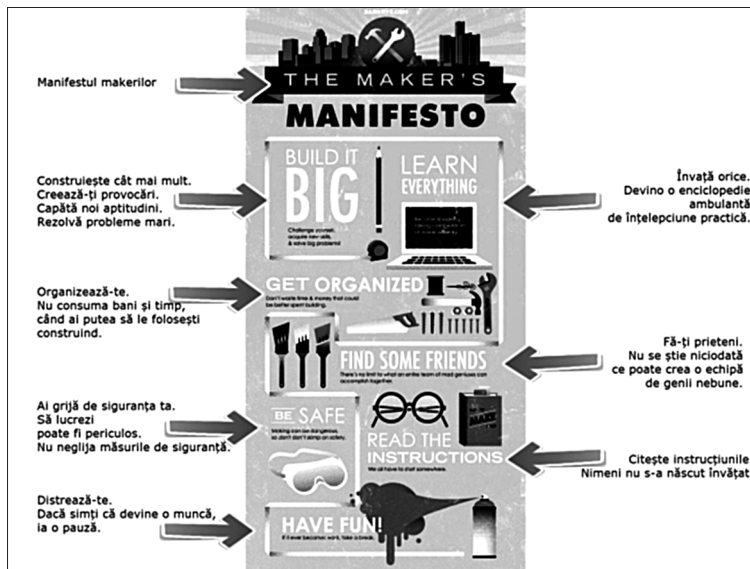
THE MAKER'S
MANIFESTO

Manifestul makerilor

BUILD IT BIG
Challenge yourself, acquire new skills, & solve big problems!

LEARN EVERYTHING

Construiește cât mai mult.
Creează-ți provocări.
Capătă noi aptitudini.
Rezolvă probleme mari.

Învață orice.
Devino o enciclopedie ambulantă de înțelepciune practică.

GET ORGANIZED
Don't waste time & money that could be better spent building.

Organizează-te.
Nu consuma bani și timp, când ai putea să le folosești construind.

FIND SOME FRIENDS
There's no limit to what an entire team of mad geniuses can accomplish together.

Fă-ți prieteni.
Nu se știe niciodată ce poate crea o echipă de genii nebune.

BE SAFE
Making can be dangerous, so don't skimp on safety.

READ THE INSTRUCTIONS
We all have to start somewhere.

Ai grijă de siguranța ta.
Să lucrezi poate fi periculos.
Nu neglija măsurile de siguranță.

Citește instrucțiunile
Nimeni nu s-a născut învățat

HAVE FUN!
If it ever becomes work, take a break.

Distrează-te.
Dacă simți că devine o muncă, ia o pauză.